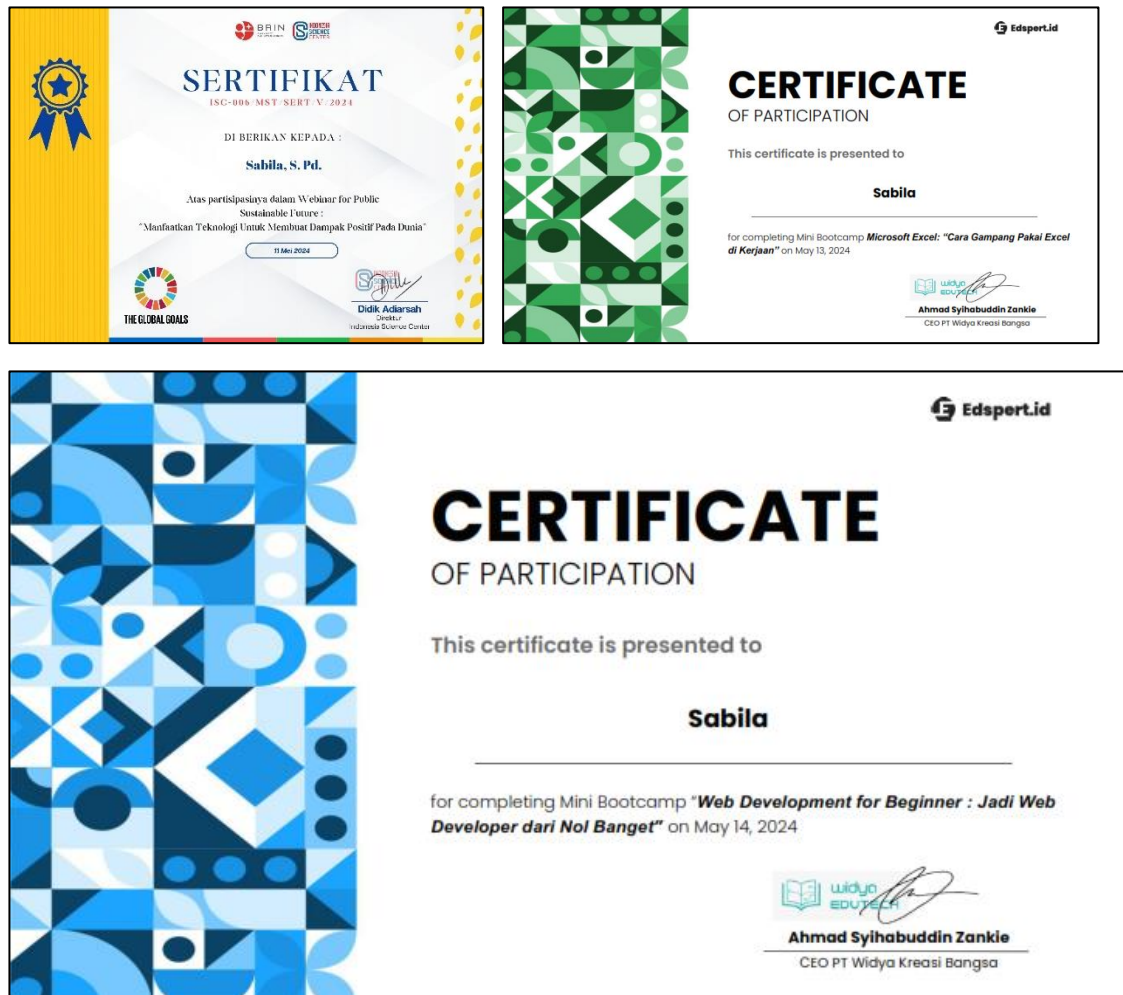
BRIN INDONESIA SCIENCE CENTER

SERTIFIKAT
ISC-006/MST/SERT/V/2024

DI BERIKAN KEPADA :

Sabila, S. Pd.

Atas partisipasinya dalam Webinar for Public Sustainable Future : "Manfaatkan Teknologi Untuk Membuat Dampak Positif Pada Dunia"

11 Mei 2024

THE GLOBAL GOALS

Didik Adiarsah
Direktur
Indonesia Science Center

Edspert.id

CERTIFICATE
OF PARTICIPATION

This certificate is presented to

Sabila

for completing Mini Bootcamp Microsoft Excel: "Cara Gampang Pakai Excel di Kerjaan" on May 13, 2024

widya EDUTECH

Ahmad Syihabuddin Zankie
CEO PT Widya Kreasi Bangsa

Edspert.id

CERTIFICATE
OF PARTICIPATION

This certificate is presented to

Sabila

for completing Mini Bootcamp "Web Development for Beginner : Jadi Web Developer dari Nol Banget" on May 14, 2024

widya EDUTECH

Ahmad Syihabuddin Zankie
CEO PT Widya Kreasi Bangsa